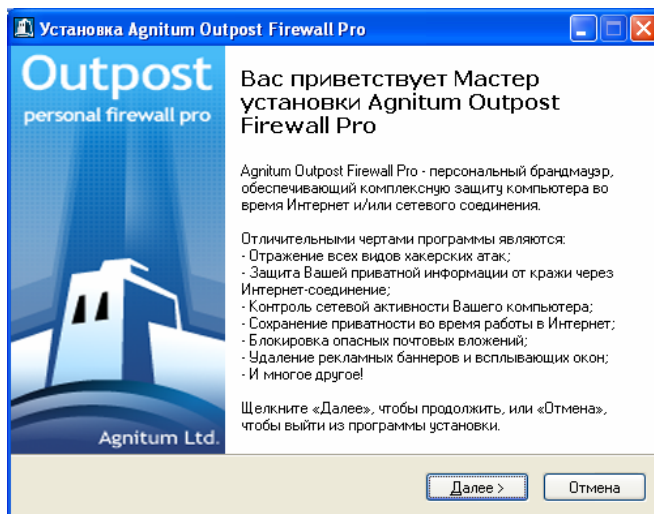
Установка Agnitum Outpost Firewall Pro

Outpost
personal firewall pro

Agnitum Ltd.

Вас приветствует Мастер установки Agnitum Outpost Firewall Pro

Agnitum Outpost Firewall Pro - персональный брандмауэр, обеспечивающий комплексную защиту компьютера во время Интернет и/или сетевого соединения.

Отличительными чертами программы являются:
- Отражение всех видов хакерских атак;
- Защита Вашей приватной информации от кражи через Интернет-соединение;
- Контроль сетевой активности Вашего компьютера;
- Сохранение приватности во время работы в Интернет;
- Блокировка опасных почтовых вложений;
- Удаление рекламных баннеров и всплывающих окон;
- И многое другое!

Щелкните «Далее», чтобы продолжить, или «Отмена», чтобы выйти из программы установки.

Далее >
Отмена